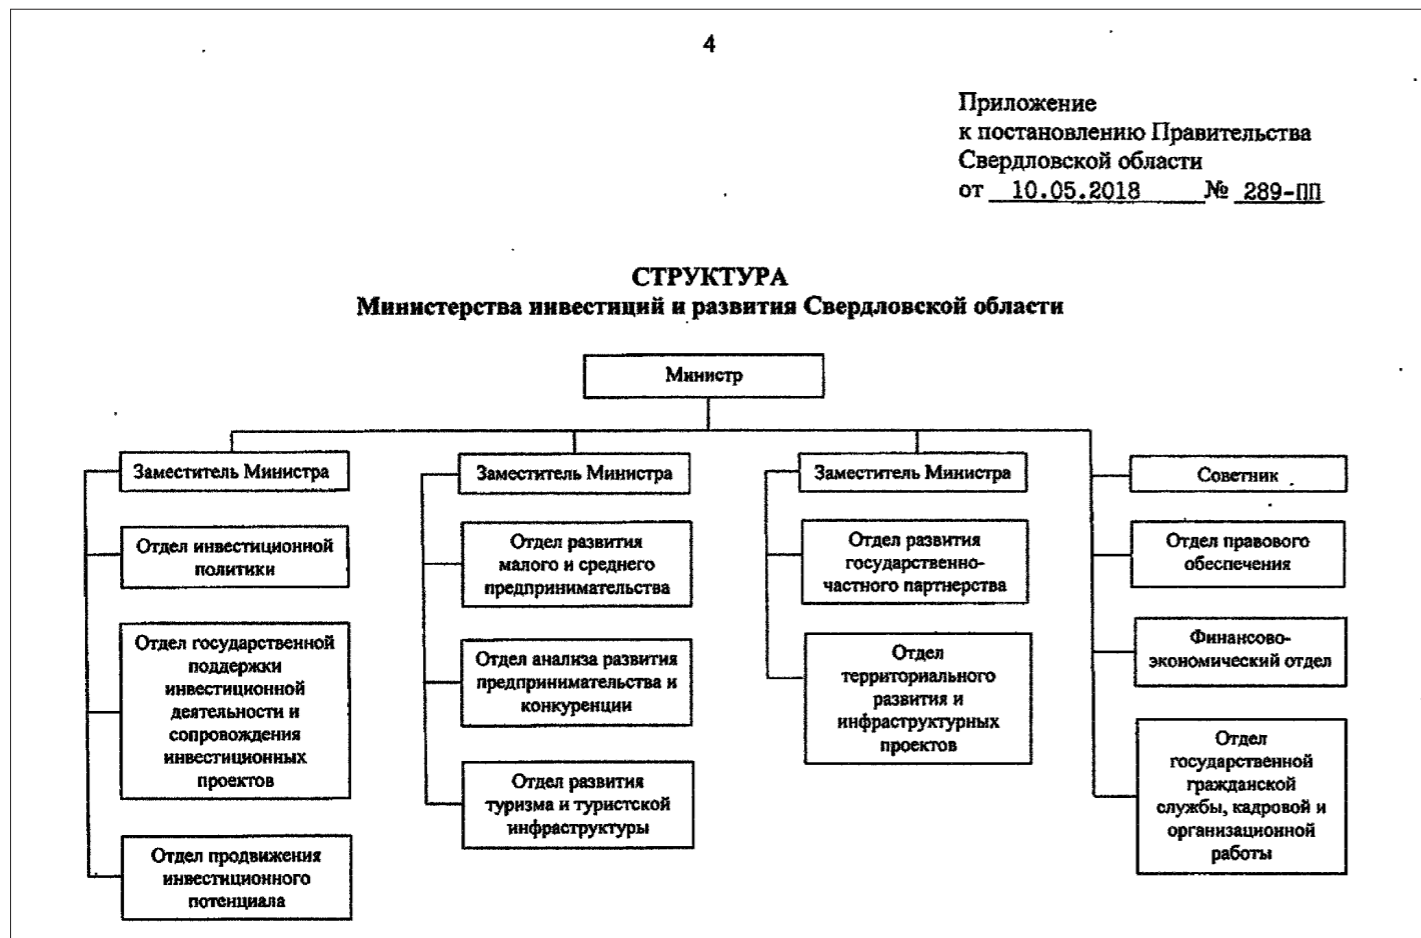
4

Приложение
к постановлению Правительства
Свердловской области
от 10.05.2018 № 289-ПП

СТРУКТУРА
Министерства инвестиций и развития Свердловской области

Министр

Заместитель Министра

Отдел инвестиционной политики

Отдел государственной поддержки инвестиционной деятельности и сопровождения инвестиционных проектов

Отдел продвижения инвестиционного потенциала

Заместитель Министра

Отдел развития малого и среднего предпринимательства

Отдел анализа развития предпринимательства и конкуренции

Отдел развития туризма и туристской инфраструктуры

Заместитель Министра

Отдел развития государственно-частного партнерства

Отдел территориального развития и инфраструктурных проектов

Советник

Отдел правового обеспечения

Финансово-экономический отдел

Отдел государственной гражданской службы, кадровой и организационной работы